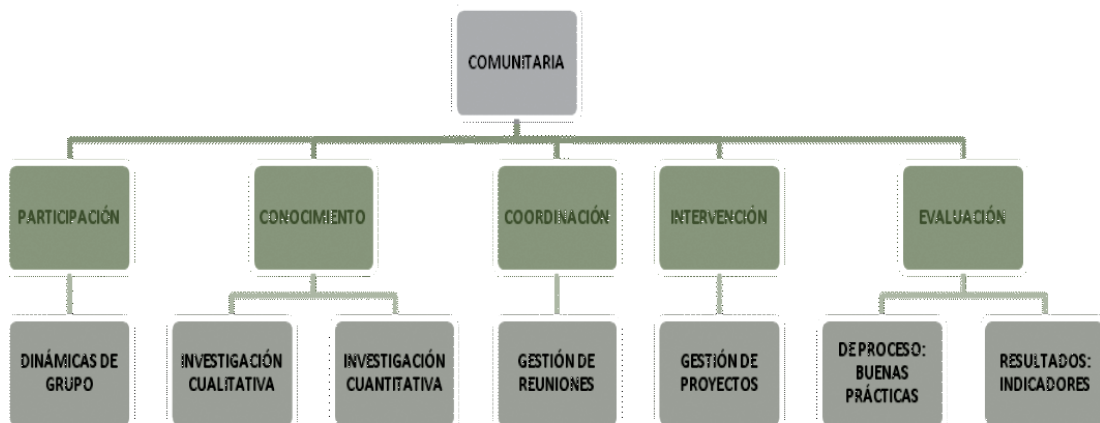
COMUNITARIA

PARTICIPACIÓN

CONOCIMIENTO

COORDINACIÓN

INTERVENCIÓN

EVALUACIÓN

DINÁMICAS DE GRUPO

INVESTIGACIÓN CUALITATIVA

INVESTIGACIÓN CUANTITATIVA

GESTIÓN DE REUNIONES

GESTIÓN DE PROYECTOS

DE PROCESO: BUENAS PRÁCTICAS

RESULTADOS: INDICADORES